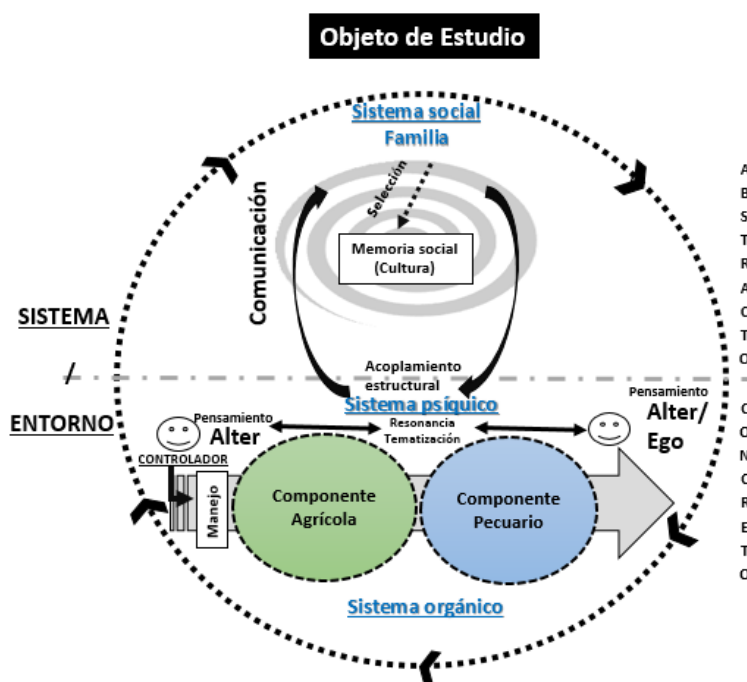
Objeto de Estudio

Sistema social
Familia

Selección

Memoria social
(Cultura)

Comunicación

SISTEMA

/

ENTORNO

Acoplamiento
estructural

Sistema psíquico

Pensamiento
Alter

Resonancia
Tematización

Pensamiento
Alter/
Ego

CONTROLADOR

Manejo

Componente
Agrícola

Componente
Pecuario

Sistema orgánico

A
B
S
T
R
A
C
T
O

C
O
N
C
R
E
T
O